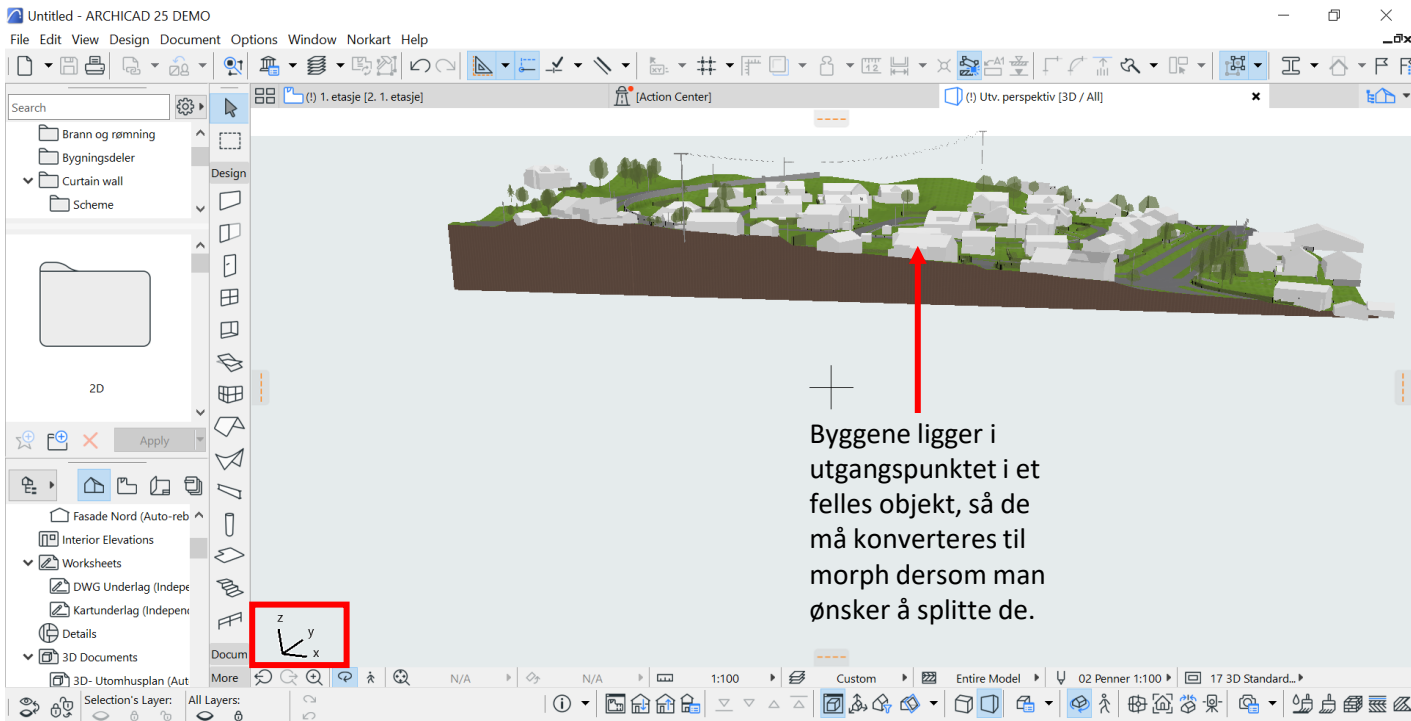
Untitled - ARCHICAD 25 DEMO

File Edit View Design Document Options Window Norkart Help

Search

Brann og rømning
Bygningsdeler
Curtain wall
Scheme

2D

Apply

Fasade Nord (Auto-reb
Interior Elevations
Worksheets
DWG Underlag (Indepe
Kartunderlag (Indepen
Details
3D Documents
3D- Utomhusplan (Aut

Selection's Layer:
All Layers:

Design

Docum

More

(!) 1. etasje [2. 1. etasje]

[Action Center]

(!) Utv. perspektiv [3D / All]

Byggene ligger i utgangspunktet i et felles objekt, så de må konverteres til morph dersom man ønsker å splitte de.

z
y
x

N/A
N/A
1:100
Custom
Entire Model
02 Penner 1:100
17 3D Standard...